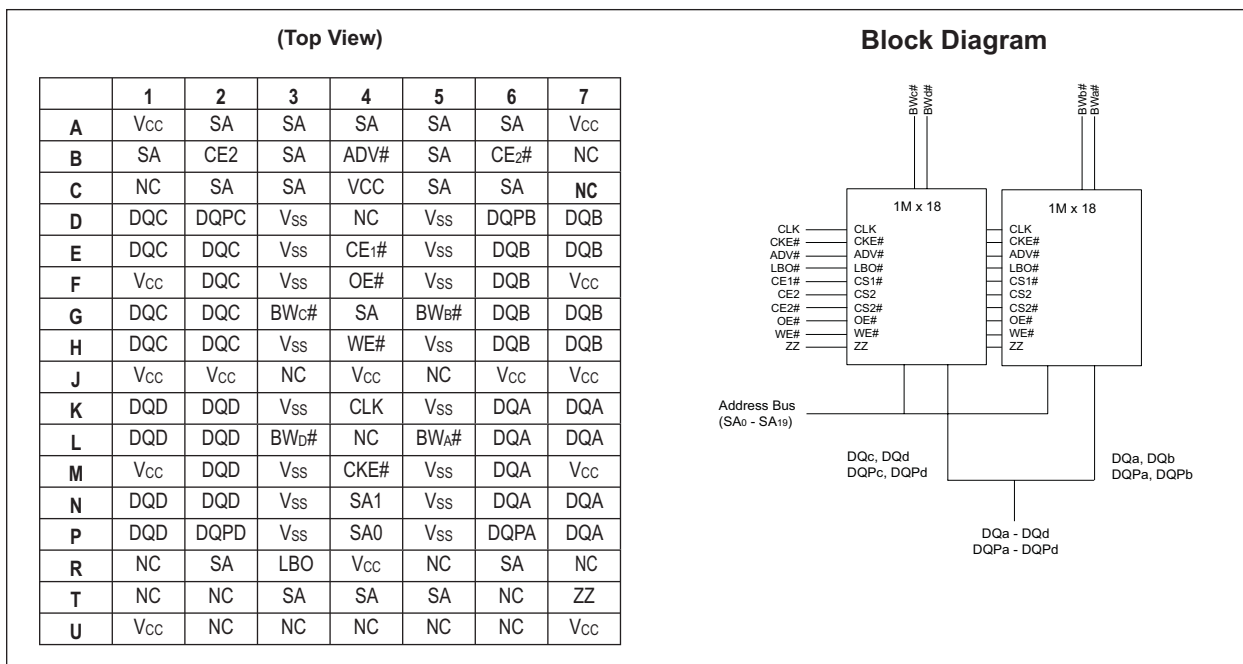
(Top View)

| | 1 | 2 | 3 | 4 | 5 | 6 | 7 |
|---|---|---|---|---|---|---|---|
| A | $V_{CC}$ | SA | SA | SA | SA | SA | $V_{CC}$ |
| B | SA | CE2 | SA | ADV# | SA | $CE_2$# | NC |
| C | NC | SA | SA | VCC | SA | SA | NC |
| D | DQC | DQPC | $V_{SS}$ | NC | $V_{SS}$ | DQPB | DQB |
| E | DQC | DQC | $V_{SS}$ | $CE_1$# | $V_{SS}$ | DQB | DQB |
| F | $V_{CC}$ | DQC | $V_{SS}$ | OE# | $V_{SS}$ | DQB | $V_{CC}$ |
| G | DQC | DQC | $BW_C$# | SA | $BW_B$# | DQB | DQB |
| H | DQC | DQC | $V_{SS}$ | WE# | $V_{SS}$ | DQB | DQB |
| J | $V_{CC}$ | $V_{CC}$ | NC | $V_{CC}$ | NC | $V_{CC}$ | $V_{CC}$ |
| K | DQD | DQD | $V_{SS}$ | CLK | $V_{SS}$ | DQA | DQA |
| L | DQD | DQD | $BW_D$# | NC | $BW_A$# | DQA | DQA |
| M | $V_{CC}$ | DQD | $V_{SS}$ | CKE# | $V_{SS}$ | DQA | $V_{CC}$ |
| N | DQD | DQD | $V_{SS}$ | SA1 | $V_{SS}$ | DQA | DQA |
| P | DQD | DQPD | $V_{SS}$ | SA0 | $V_{SS}$ | DQPA | DQA |
| R | NC | SA | LBO | $V_{CC}$ | NC | SA | NC |
| T | NC | NC | SA | SA | SA | NC | ZZ |
| U | $V_{CC}$ | NC | NC | NC | NC | NC | $V_{CC}$ |

Block Diagram

BWc# BWd# BWb# BWa#

1M x 18
CLK CLK
CKE# CKE#
ADV# ADV#
LBO# LBO#
CE1# CS1#
CE2 CS2
CE2# CS2#
OE# OE#
WE# WE#
ZZ ZZ

1M x 18
CLK
CKE#
ADV#
LBO#
CS1#
CS2
CS2#
OE#
WE#
ZZ

Address Bus
($SA_0$ - $SA_{19}$)

DQc, DQd
DQPc, DQPd

DQa, DQb
DQPa, DQPb

DQa - DQd
DQPa - DQPd